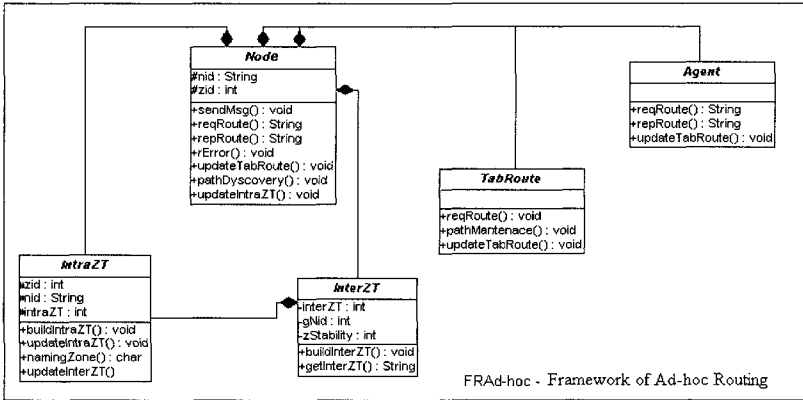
Node
#nid : String
#zid : int
+sendMsg() : void
+reqRoute() : String
+repRoute() : String
+rError() : void
+updateTabRoute() : void
+pathDyscovery() : void
+updateIntraZT() : void

Agent
+reqRoute() : String
+repRoute() : String
+updateTabRoute() : void

TabRoute
+reqRoute() : void
+pathMantenace() : void
+updateTabRoute() : void

IntraZT
#zid : int
#nid : String
#intraZT : int
+buildIntraZT() : void
+updateIntraZT() : void
+namingZone() : char
+updateInterZT()

InterZT
-interZT : int
-gNid : int
-zStability : int
+buildInterZT() : void
+getInterZT() : String

FRAd-hoc - Framework of Ad-hoc Routing